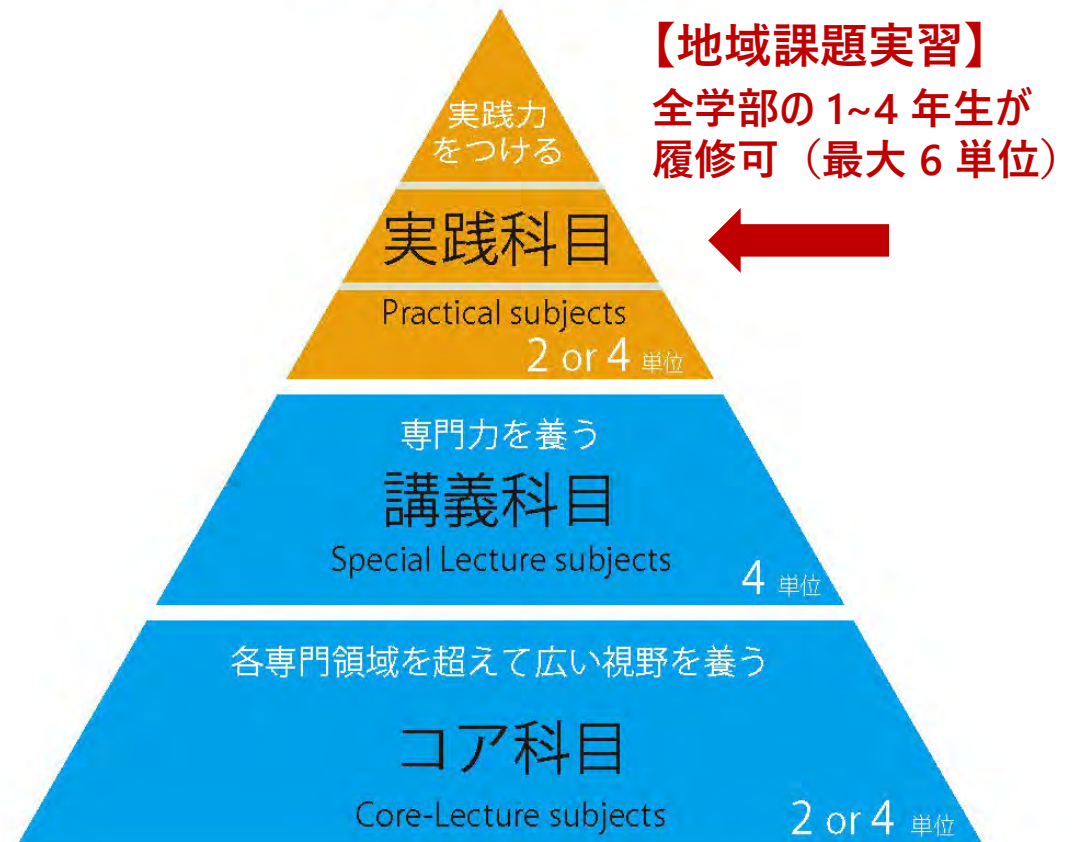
実践力
をつける

実践科目

Practical subjects

2 or 4 単位

【地域課題実習】

全学部の 1~4 年生が履修可（最大 6 単位）

専門力を養う

講義科目

Special Lecture subjects

4 単位

各専門領域を超えて広い視野を養う

コア科目

Core-Lecture subjects

2 or 4 単位